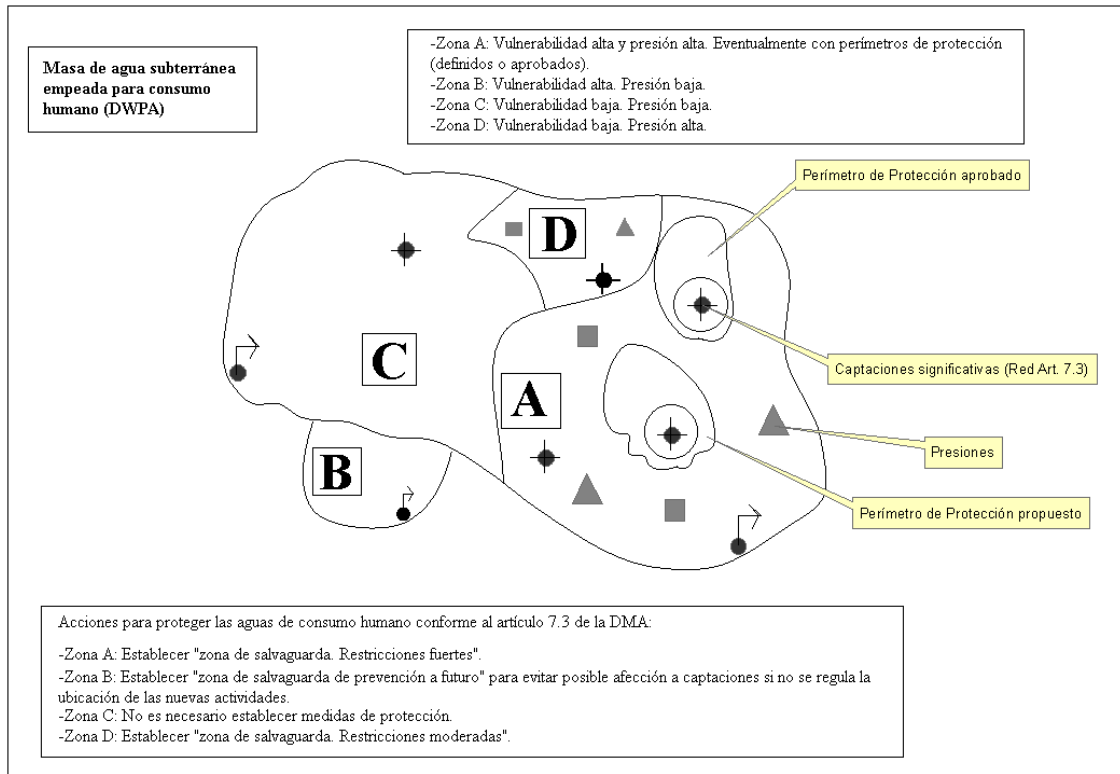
Masa de agua subterránea empeada para consumo humano (DWPA)

-Zona A: Vulnerabilidad alta y presión alta. Eventualmente con perímetros de protección (definidos o aprobados).
-Zona B: Vulnerabilidad alta. Presión baja.
-Zona C: Vulnerabilidad baja. Presión baja.
-Zona D: Vulnerabilidad baja. Presión alta.

Perímetro de Protección aprobado

D

C

A

B

Captaciones significativas (Red Art. 7.3)

Presiones

Perímetro de Protección propuesto

Acciones para proteger las aguas de consumo humano conforme al artículo 7.3 de la DMA:

-Zona A: Establecer "zona de salvaguarda. Restricciones fuertes".
-Zona B: Establecer "zona de salvaguarda de prevención a futuro" para evitar posible afección a captaciones si no se regula la ubicación de las nuevas actividades.
-Zona C: No es necesario establecer medidas de protección.
-Zona D: Establecer "zona de salvaguarda. Restricciones moderadas".